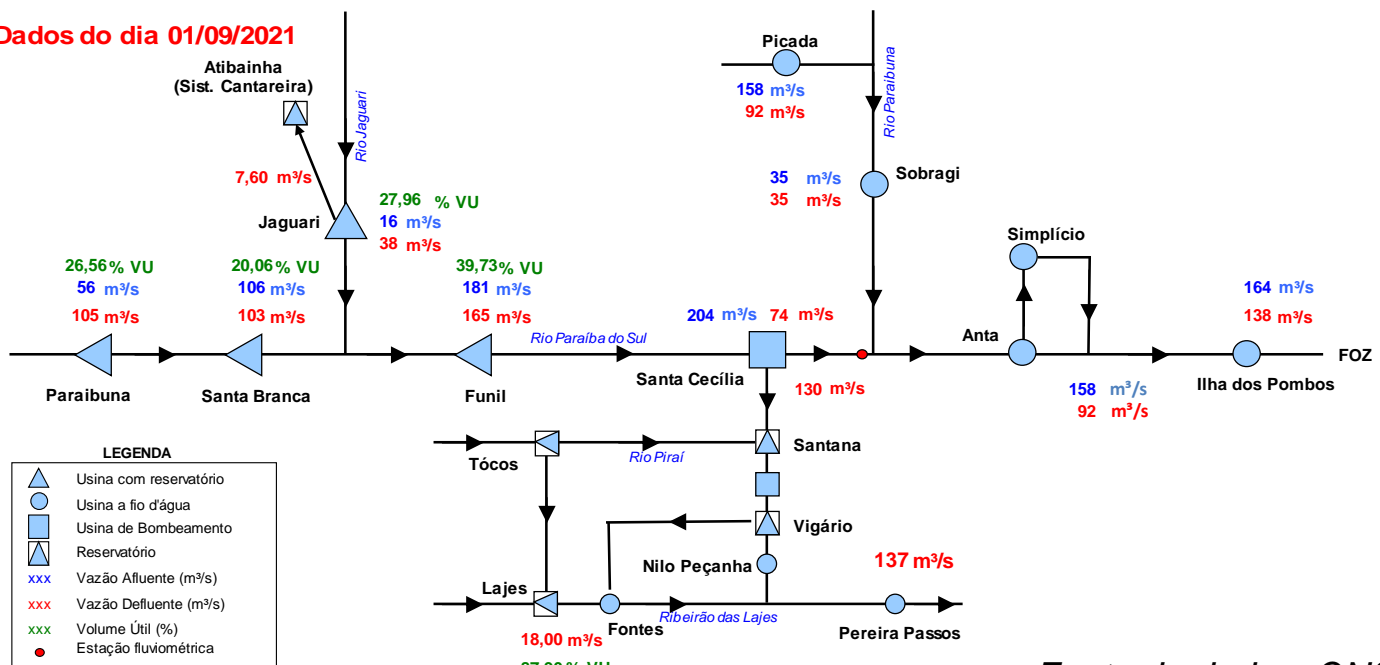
Dados do dia 01/09/2021

Atibainha (Sist. Cantareira)

Rio Jaguari

7,60 m³/s

Jaguari

27,96 % VU
16 m³/s
38 m³/s

Picada
158 m³/s
92 m³/s

Rio Paraibuna

35 m³/s
35 m³/s
Sobragi

Simplício

26,56 % VU
56 m³/s
105 m³/s

20,06 % VU
106 m³/s
103 m³/s

39,73 % VU
181 m³/s
165 m³/s

204 m³/s 74 m³/s

Anta

164 m³/s
138 m³/s

Rio Paraíba do Sul

Paraibuna

Santa Branca

Funil

Santa Cecília

130 m³/s

158 m³/s
92 m³/s

Ilha dos Pombos

FOZ

LEGENDA
Usina com reservatório
Usina a fio d'água
Usina de Bombeamento
Reservatório
xxx Vazão Afluente (m³/s)
xxx Vazão Defluente (m³/s)
xxx Volume Útil (%)
Estação fluviométrica

Tócos

Rio Piraí

Santana

Vigário

Nilo Peçanha

137 m³/s

Lajes

Ribeirão das Lajes

18,00 m³/s

Fontes

Pereira Passos

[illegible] % VU

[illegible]